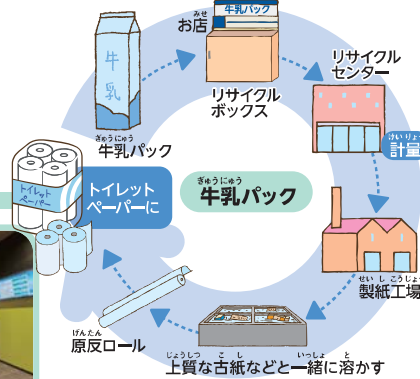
みせ
お店

牛乳パック

牛
乳

リサイクル
ボックス

リサイクル
センター

けいりょう
計量

ぎゅうにゅう
牛乳パック

ぎゅうにゅう
牛乳パック

トイレット
ペーパーに

トイレット
ペーパー

せいしこうじょう
製紙工場

げんたん
原反ロール

じょうしつ　こし　いっしょ　と
上質な古紙などと一緒に溶かす